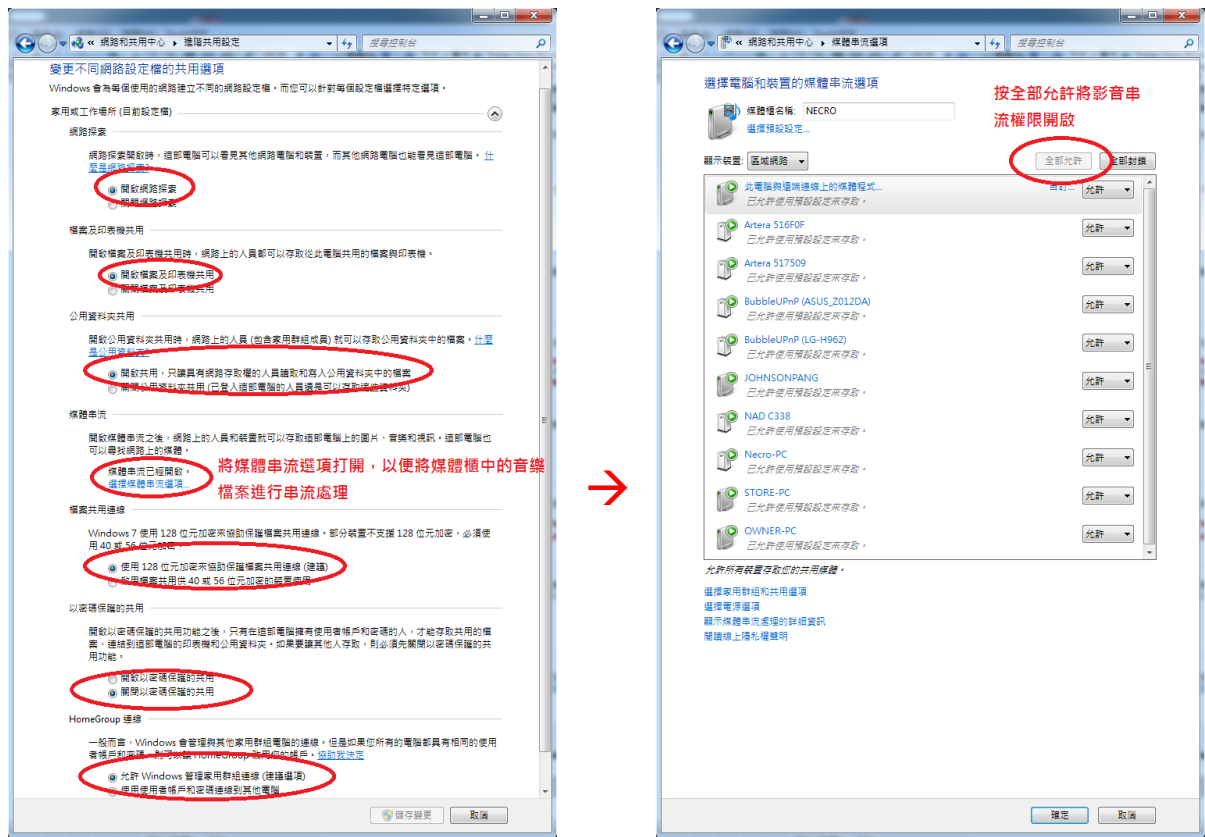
« 網路和共用中心 › 進階共用設定

搜尋控制台

變更不同網路設定檔的共用選項

Windows 會為每個使用的網路建立不同的網路設定檔，而您可以針對每個設定檔選擇特定選項。

家用或工作場所 (目前設定檔)

網路探索

網路探索開啟時，這部電腦可以看見其他網路電腦和裝置，而其他網路電腦也能看見這部電腦。什麼是網路探索?

開啟網路探索
關閉網路探索

檔案及印表機共用

開啟檔案及印表機共用時，網路上的人員都可以存取從此電腦共用的檔案與印表機。

開啟檔案及印表機共用
關閉檔案及印表機共用

公用資料夾共用

開啟公用資料夾共用時，網路上的人員 (包含家用群組成員) 就可以存取公用資料夾中的檔案。什麼是公用資料夾?

開啟共用，只讓具有網路存取權的人員讀取和寫入公用資料夾中的檔案
關閉公用資料夾共用 (已登入這部電腦的人員還是可以存取這些資料夾)

媒體串流

開啟媒體串流之後，網路上的人員和裝置就可以存取這部電腦上的圖片、音樂和視訊，這部電腦也可以尋找網路上的媒體。

媒體串流已經開啟。
選擇媒體串流選項...

將媒體串流選項打開，以便將媒體櫃中的音樂檔案進行串流處理

檔案共用連線

Windows 7 使用 128 位元加密來協助保護檔案共用連線，部分裝置不支援 128 位元加密，必須使用 40 或 56 位元加密。

使用 128 位元加密來協助保護檔案共用連線 (建議)
啟用檔案共用供 40 或 56 位元加密的裝置使用

以密碼保護的共用

開啟以密碼保護的共用功能之後，只有在這部電腦擁有使用者帳戶和密碼的人，才能存取共用的檔案、連結到這部電腦的印表機和公用資料夾。如果要讓其他人存取，則必須先關閉以密碼保護的共用功能。

開啟以密碼保護的共用
關閉以密碼保護的共用

HomeGroup 連線

一般而言，Windows 會管理與其他家用群組電腦的連線，但是如果您所有的電腦都具有相同的使用者帳戶和密碼，則可以讓 HomeGroup 使用您的帳戶。協助我決定

允許 Windows 管理家用群組連線 (建議選項)
使用使用者帳戶和密碼連線到其他電腦

儲存變更　取消

« 網路和共用中心 › 媒體串流選項

搜尋控制台

選擇電腦和裝置的媒體串流選項

媒體櫃名稱: NECRO
選擇預設設定...

按全部允許將影音串流權限開啟

顯示裝置: 區域網路　全部允許　全部封鎖

此電腦與遠端連線上的媒體程式... 已允許使用預設設定來存取。 自訂... 允許
Artera 516F0F 已允許使用預設設定來存取。 允許
Artera 517509 已允許使用預設設定來存取。 允許
BubbleUPnP (ASUS_Z012DA) 已允許使用預設設定來存取。 允許
BubbleUPnP (LG-H962) 已允許使用預設設定來存取。 允許
JOHNSONPANG 已允許使用預設設定來存取。 允許
NAD C338 已允許使用預設設定來存取。 允許
Necro-PC 已允許使用預設設定來存取。 允許
STORE-PC 已允許使用預設設定來存取。 允許
OWNER-PC 已允許使用預設設定來存取。 允許

允許所有裝置存取您的共用媒體。

選擇家用群組和共用選項
選擇電源選項
顯示媒體串流處理的詳細資訊
閱讀線上隱私權聲明

確定　取消